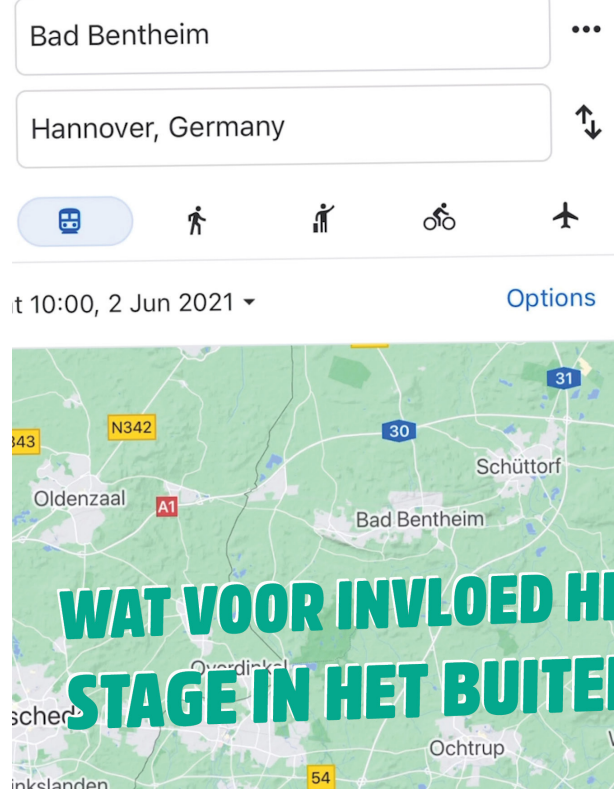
Bad Bentheim

Hannover, Germany

t 10:00, 2 Jun 2021

Options

31

343

N342

30

Schüttorf

Oldenzaal

A1

Bad Bentheim

WAT VOOR INVLOED HE

Overdinkel

STAGE IN HET BUITE

sched

Ochtrup

inkslanden

54